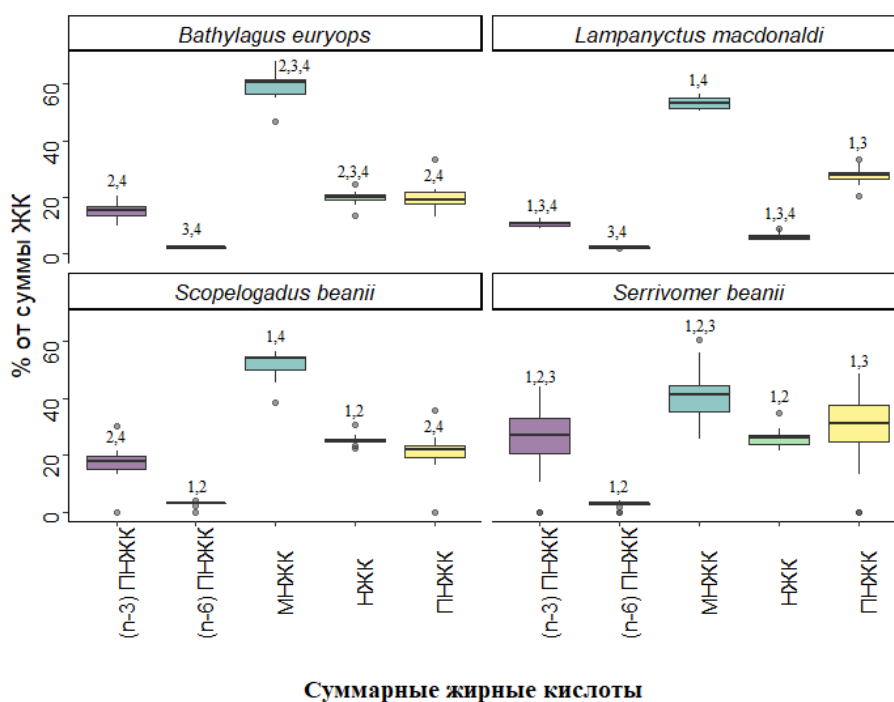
Bathylagus euryops

Lampanyctus macdonaldi

2,3,4

2,4

3,4

2,3,4

2,4

1,4

1,3,4

3,4

1,3,4

1,3

Scopelogadus beanii

Serrivomer beanii

1,4

2,4

1,2

1,2

2,4

1,2,3

1,2,3

1,2

1,2

1,3

% от суммы ЖК

0
20
40
60

0
20
40
60

(n-3) ПНЖК
(n-6) ПНЖК
МНЖК
НЖК
ПНЖК

(n-3) ПНЖК
(n-6) ПНЖК
МНЖК
НЖК
ПНЖК

Суммарные жирные кислоты